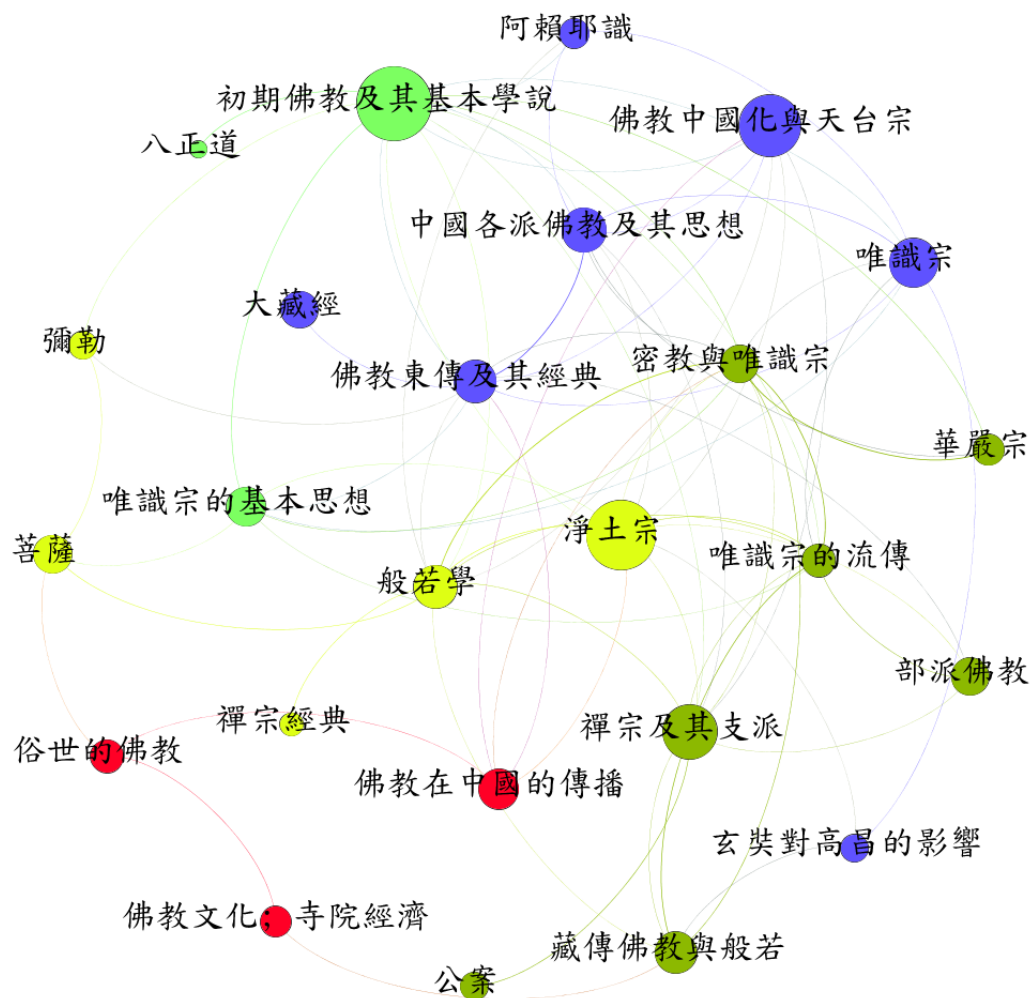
阿賴耶識

初期佛教及其基本學說

佛教中國化與天台宗

八正道

中國各派佛教及其思想

唯識宗

大藏經

彌勒

密教與唯識宗

佛教東傳及其經典

華嚴宗

唯識宗的基本思想

菩薩

淨土宗

唯識宗的流傳

般若學

部派佛教

禪宗經典

俗世的佛教

禪宗及其支派

佛教在中國的傳播

玄奘對高昌的影響

佛教文化；寺院經濟

藏傳佛教與般若

公案